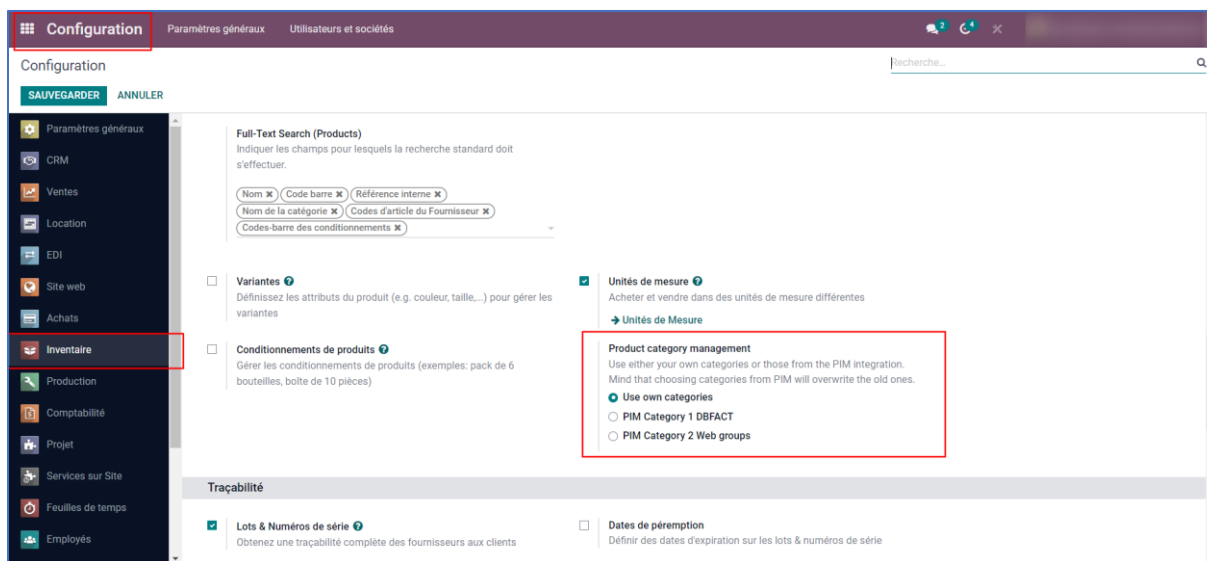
Configuration Paramètres généraux Utilisateurs et sociétés 2 4

Configuration

Recherche...

SAUVEGARDER ANNULER

Paramètres généraux
CRM
Ventes
Location
EDI
Site web
Achats
Inventaire
Production
Comptabilité
Projet
Services sur Site
Feuilles de temps
Employés

Full-Text Search (Products)
Indiquer les champs pour lesquels la recherche standard doit s'effectuer.

Nom ✖ Code barre ✖ Référence interne ✖ Nom de la catégorie ✖ Codes d'article du Fournisseur ✖ Codes-barre des conditionnements ✖

Variantes
Définissez les attributs du produit (e.g. couleur, taille,...) pour gérer les variantes

Unités de mesure
Acheter et vendre dans des unités de mesure différentes
→ Unités de Mesure

Conditionnements de produits
Gérer les conditionnements de produits (exemples: pack de 6 bouteilles, boîte de 10 pièces)

Product category management
Use either your own categories or those from the PIM integration. Mind that choosing categories from PIM will overwrite the old ones.
Use own categories
PIM Category 1 DBFACT
PIM Category 2 Web groups

Traçabilité

Lots & Numéros de série
Obtenez une traçabilité complète des fournisseurs aux clients

Dates de péremption
Définir des dates d'expiration sur les lots & numéros de série